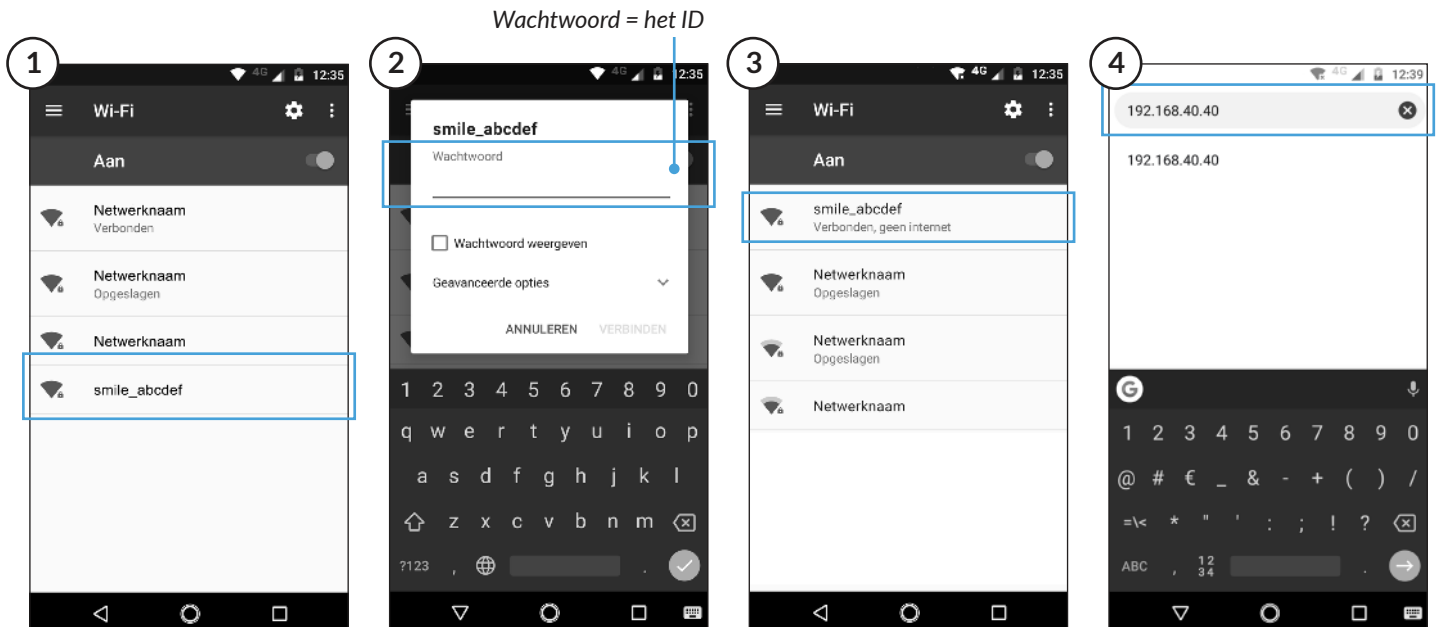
Wachtwoord = het ID

1

4G 12:35

Wi-Fi

Aan

Netwerknaam
Verbonden

Netwerknaam
Opgeslagen

Netwerknaam

smile_abcdef

2

4G 12:35

smile_abcdef

Wachtwoord

Wachtwoord weergeven

Geavanceerde opties

ANNULEREN VERBINDEN

1 2 3 4 5 6 7 8 9 0
q w e r t y u i o p
a s d f g h j k l
z x c v b n m
?123 , .

3

4G 12:35

Wi-Fi

Aan

smile_abcdef
Verbonden, geen internet

Netwerknaam
Opgeslagen

Netwerknaam
Opgeslagen

Netwerknaam

4

4G 12:39

192.168.40.40

192.168.40.40

G

1 2 3 4 5 6 7 8 9 0
@ # € _ & - + ( ) /
=\< * " ' : ; ! ?
ABC , $\frac{1\,2}{3\,4}$ .